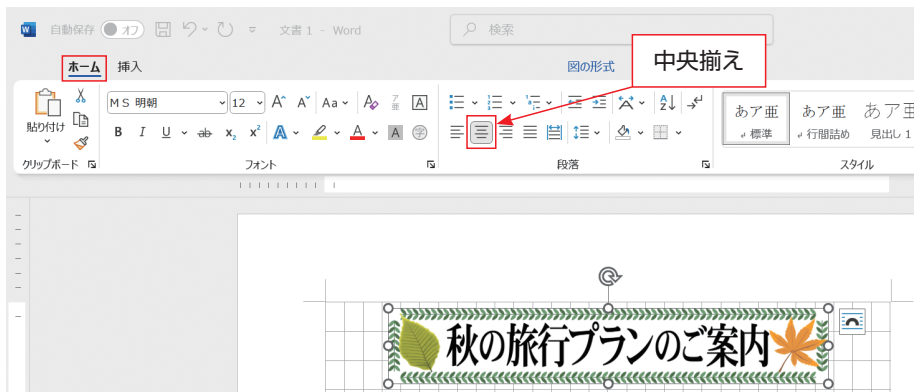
自動保存 オフ 文書 1 - Word

検索

ホーム 挿入 図の形式

中央揃え

貼り付け

ＭＳ 明朝 12 A^ A˅ Aa

B I U ab x₂ x² A A A

クリップボード フォント 段落 スタイル

あア亜 標準
あア亜 行間詰め
あア亜 見出し 1

秋の旅行プランのご案内